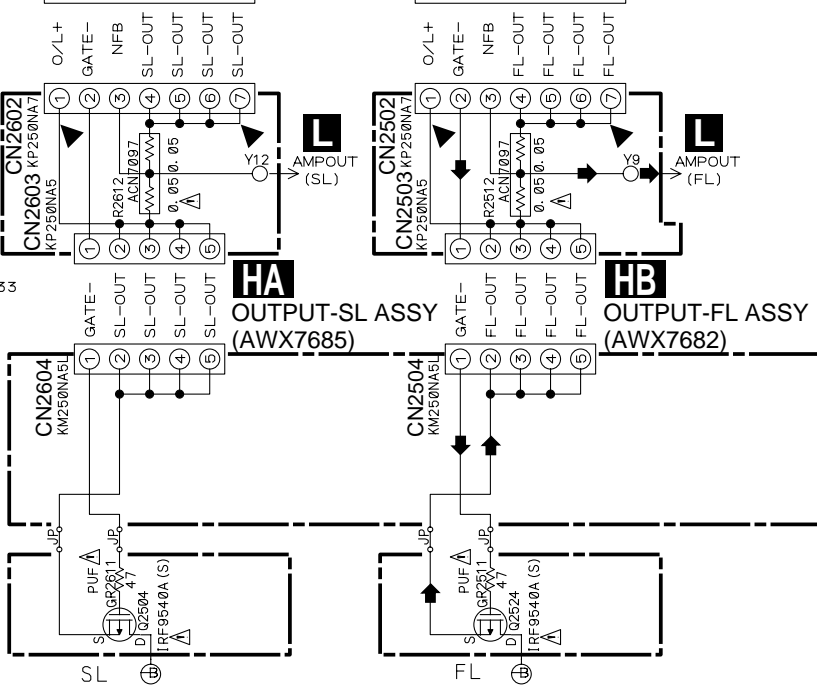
O/L+
GATE-
NFB
SL-OUT
SL-OUT
SL-OUT
SL-OUT
1 2 3 4 5 6 7
CN2602 KP250NA7
ACN7097
0.05 0.05
0.05
R2612
Y12
AMPOUT (SL)
L
CN2603 KP250NA5
1 2 3 4 5
33
HA
GATE-
SL-OUT
SL-OUT
SL-OUT
SL-OUT
OUTPUT-SL ASSY (AWX7685)
1 2 3 4 5
CN2604 KM250NA5L
JP
JP
PUF
GR2611 47
Q2504
IRF9540A (S)
S
D
SL

O/L+
GATE-
NFB
FL-OUT
FL-OUT
FL-OUT
FL-OUT
1 2 3 4 5 6 7
CN2502 KP250NA7
ACN7097
0.05 0.05
0.05
R2512
Y9
AMPOUT (FL)
L
CN2503 KP250NA5
1 2 3 4 5
HB
GATE-
FL-OUT
FL-OUT
FL-OUT
FL-OUT
OUTPUT-FL ASSY (AWX7682)
1 2 3 4 5
CN2504 KM250NA5L
JP
JP
PUF
GR2511 47
Q2524
IRF9540A (S)
S
D
FL